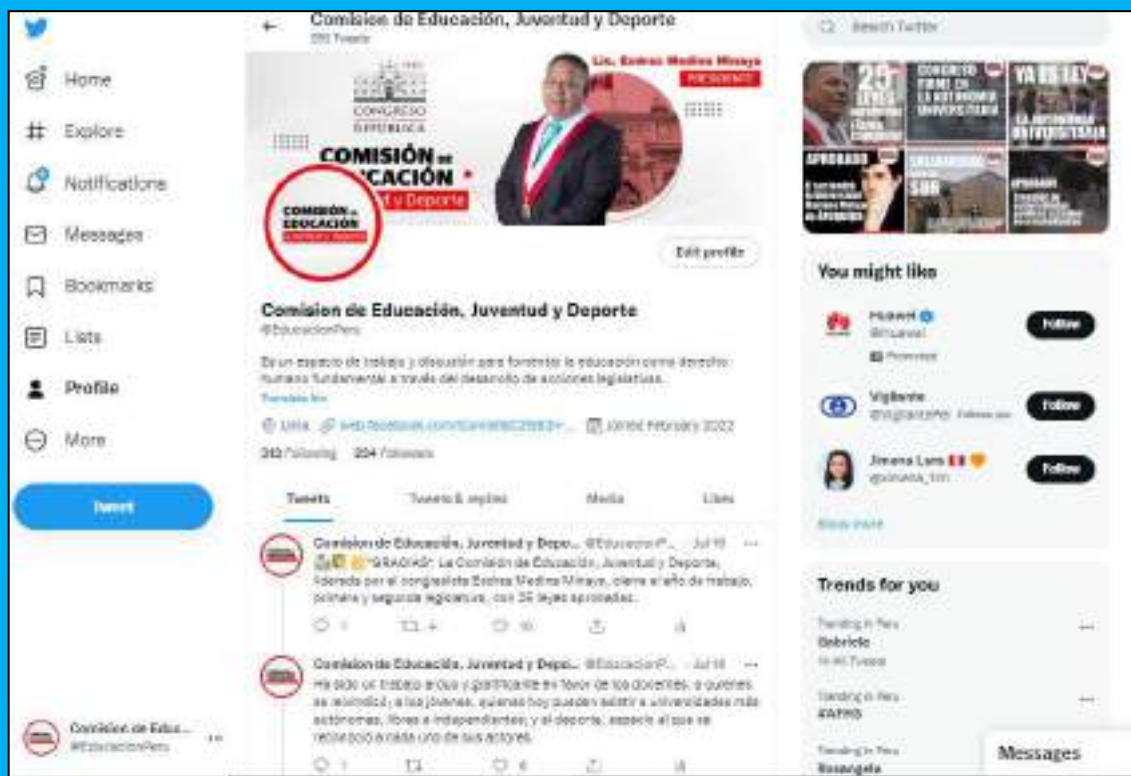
Home
Explore
Notifications
Messages
Bookmarks
Lists
Profile
More
Tweet

Comision de Educ...
@EducacionPeru

Comision de Educación, Juventud y Deporte
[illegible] Tweets

CONGRESO REPÚBLICA
COMISIÓN de EDUCACIÓN Juventud y Deporte
Lic. Esdras Medina Minaya
PRESIDENTE

Edit profile

Comision de Educación, Juventud y Deporte
@EducacionPeru

Es un espacio de trabajo y discusión para fortalecer la educación como derecho humano fundamental a través del desarrollo de acciones legislativas.
Translate bio

Lima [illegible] Joined February 2022
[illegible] Following 204 Followers

Tweets Tweets & replies Media Likes

Comision de Educación, Juventud y Depo... @EducacionP... · Jul 18
¡GRACIAS! La Comisión de Educación, Juventud y Deporte, liderada por el congresista Esdras Medina Minaya, cierra el año de trabajo, primera y segunda legislatura, con 35 leyes aprobadas.

Comision de Educación, Juventud y Depo... @EducacionP... · Jul 18
Ha sido un trabajo arduo y gratificante en favor de los docentes, a quienes se reivindicó; a los jóvenes, quienes hoy pueden asistir a universidades más autónomas, libres e independientes; y al deporte, aspecto al que se reconoció a cada uno de sus actores.

Search Twitter

You might like
Huawei
@Huawei
Promoted
Follow
Vigilante
@VigilantePe Follows you
Follow
Jimena Luna
@jimena_lun
Follow
Show more

Trends for you
Trending in Peru
Gabriela
Trending in Peru
#APHS
Trending in Peru
Rosangela

Messages